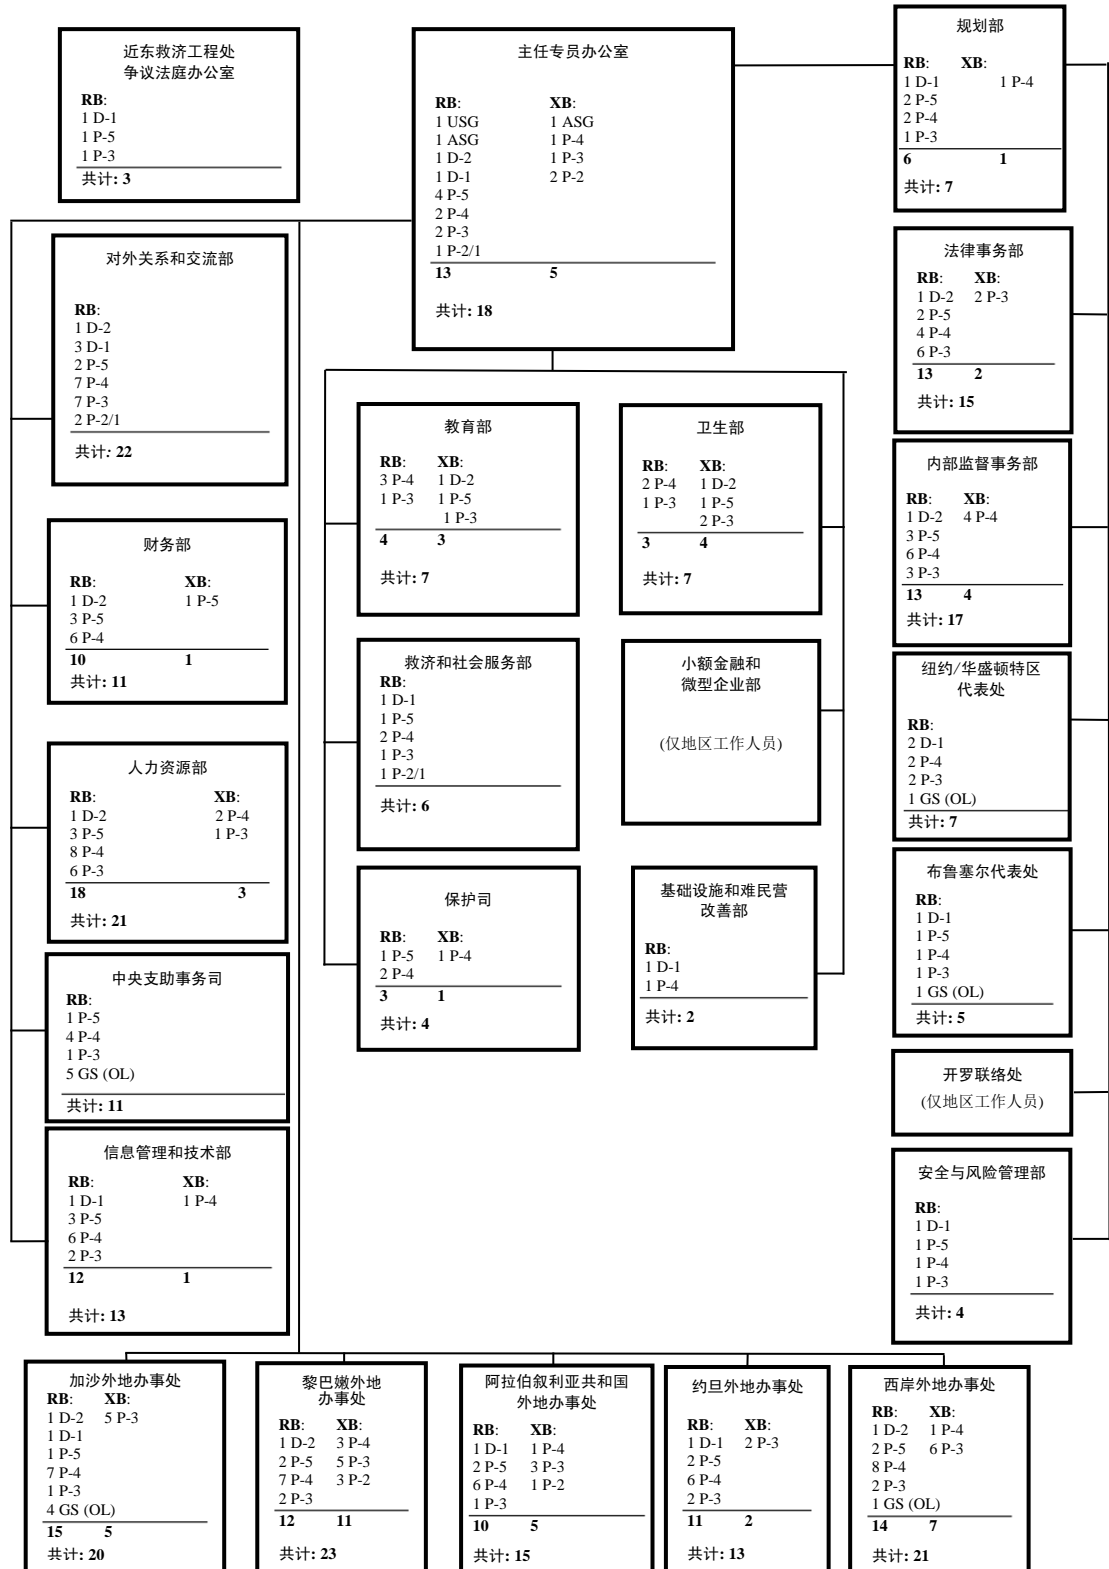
近东救济工程处
争议法庭办公室

RB:
1 D-1
1 P-5
1 P-3
共计: 3

主任专员办公室

RB:
1 USG
1 ASG
1 D-2
1 D-1
4 P-5
2 P-4
2 P-3
1 P-2/1
13

XB:
1 ASG
1 P-4
1 P-3
2 P-2
5

共计: 18

规划部
RB:
1 D-1
2 P-5
2 P-4
1 P-3
6
XB:
1 P-4
1
共计: 7

法律事务部
RB:
1 D-2
2 P-5
4 P-4
6 P-3
13
XB:
2 P-3
2
共计: 15

对外关系和交流部

RB:
1 D-2
3 D-1
2 P-5
7 P-4
7 P-3
2 P-2/1
共计: 22

教育部
RB:
3 P-4
1 P-3
4
XB:
1 D-2
1 P-5
1 P-3
3
共计: 7

卫生部
RB:
2 P-4
1 P-3
3
XB:
1 D-2
1 P-5
2 P-3
4
共计: 7

内部监督事务部
RB:
1 D-2
3 P-5
6 P-4
3 P-3
13
XB:
4 P-4
4
共计: 17

财务部
RB:
1 D-2
3 P-5
6 P-4
10
XB:
1 P-5
1
共计: 11

救济和社会服务部
RB:
1 D-1
1 P-5
2 P-4
1 P-3
1 P-2/1
共计: 6

小额金融和
微型企业部

(仅地区工作人员)

纽约/华盛顿特区
代表处
RB:
2 D-1
2 P-4
2 P-3
1 GS (OL)
共计: 7

人力资源部
RB:
1 D-2
3 P-5
8 P-4
6 P-3
18
XB:
2 P-4
1 P-3
3
共计: 21

保护司
RB:
1 P-5
2 P-4
3
XB:
1 P-4
1
共计: 4

基础设施和难民营
改善部
RB:
1 D-1
1 P-4
共计: 2

布鲁塞尔代表处
RB:
1 D-1
1 P-5
1 P-4
1 P-3
1 GS (OL)
共计: 5

中央支助事务司
RB:
1 P-5
4 P-4
1 P-3
5 GS (OL)
共计: 11

开罗联络处
(仅地区工作人员)

信息管理和技术部
RB:
1 D-1
3 P-5
6 P-4
2 P-3
12
XB:
1 P-4
1
共计: 13

安全与风险管理部
RB:
1 D-1
1 P-5
1 P-4
1 P-3
共计: 4

加沙外地办事处
RB:
1 D-2
1 D-1
1 P-5
7 P-4
1 P-3
4 GS (OL)
15
XB:
5 P-3
5
共计: 20

黎巴嫩外地
办事处
RB:
1 D-2
2 P-5
7 P-4
2 P-3
12
XB:
3 P-4
5 P-3
3 P-2
11
共计: 23

阿拉伯叙利亚共和国
外地办事处
RB:
1 D-1
2 P-5
6 P-4
1 P-3
10
XB:
1 P-4
3 P-3
1 P-2
5
共计: 15

约旦外地办事处
RB:
1 D-1
2 P-5
6 P-4
2 P-3
11
XB:
2 P-3
2
共计: 13

西岸外地办事处
RB:
1 D-2
2 P-5
8 P-4
2 P-3
1 GS (OL)
14
XB:
1 P-4
6 P-3
7
共计: 21